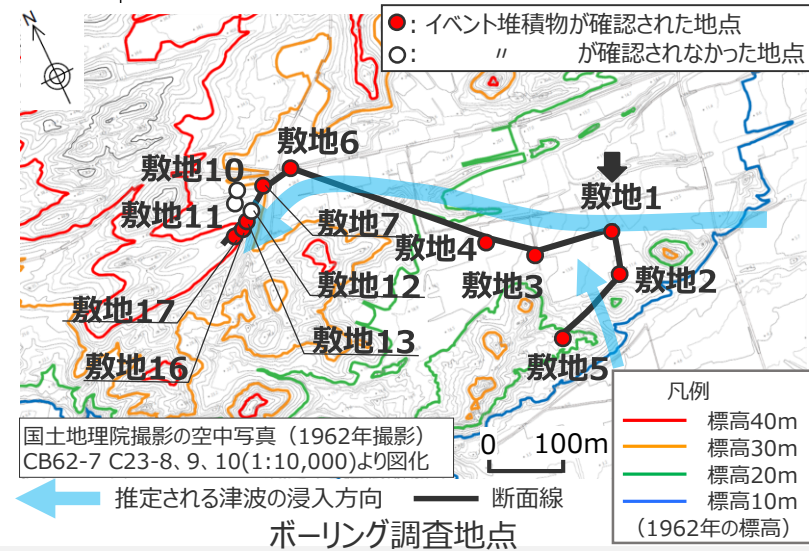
N

●：イベント堆積物が確認された地点
○：　　〃　　が確認されなかった地点

敷地6
敷地10
敷地11
敷地7
敷地4
敷地1
敷地3
敷地2
敷地12
敷地17
敷地13
敷地16
敷地5

凡例
標高40m
標高30m
標高20m
標高10m
（1962年の標高）

国土地理院撮影の空中写真（1962年撮影）
CB62-7 C23-8、9、10(1:10,000)より図化

0　100m

推定される津波の浸入方向　断面線

ボーリング調査地点